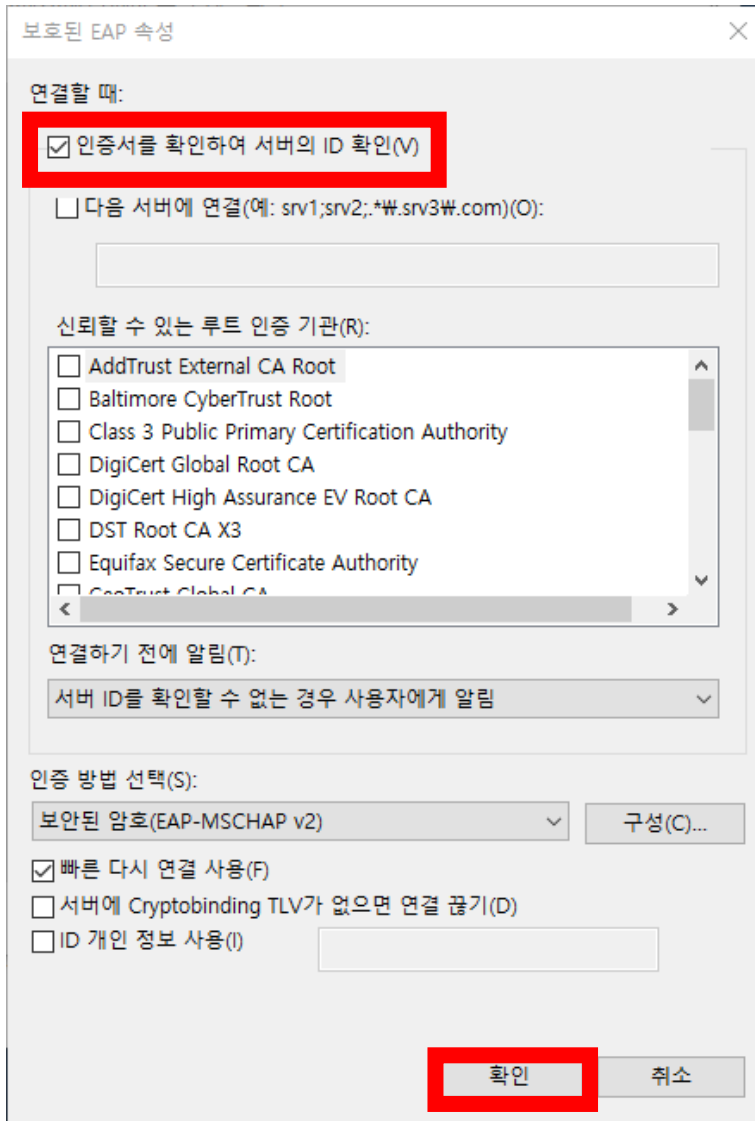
보호된 EAP 속성

연결할 때:

☑ 인증서를 확인하여 서버의 ID 확인(V)

☐ 다음 서버에 연결(예: srv1;srv2;.*₩.srv3₩.com)(O):

신뢰할 수 있는 루트 인증 기관(R):

☐ AddTrust External CA Root
☐ Baltimore CyberTrust Root
☐ Class 3 Public Primary Certification Authority
☐ DigiCert Global Root CA
☐ DigiCert High Assurance EV Root CA
☐ DST Root CA X3
☐ Equifax Secure Certificate Authority
☐ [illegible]

연결하기 전에 알림(T):

서버 ID를 확인할 수 없는 경우 사용자에게 알림

인증 방법 선택(S):

보안된 암호(EAP-MSCHAP v2)

구성(C)...

☑ 빠른 다시 연결 사용(F)
☐ 서버에 Cryptobinding TLV가 없으면 연결 끊기(D)
☐ ID 개인 정보 사용(I)

확인

취소